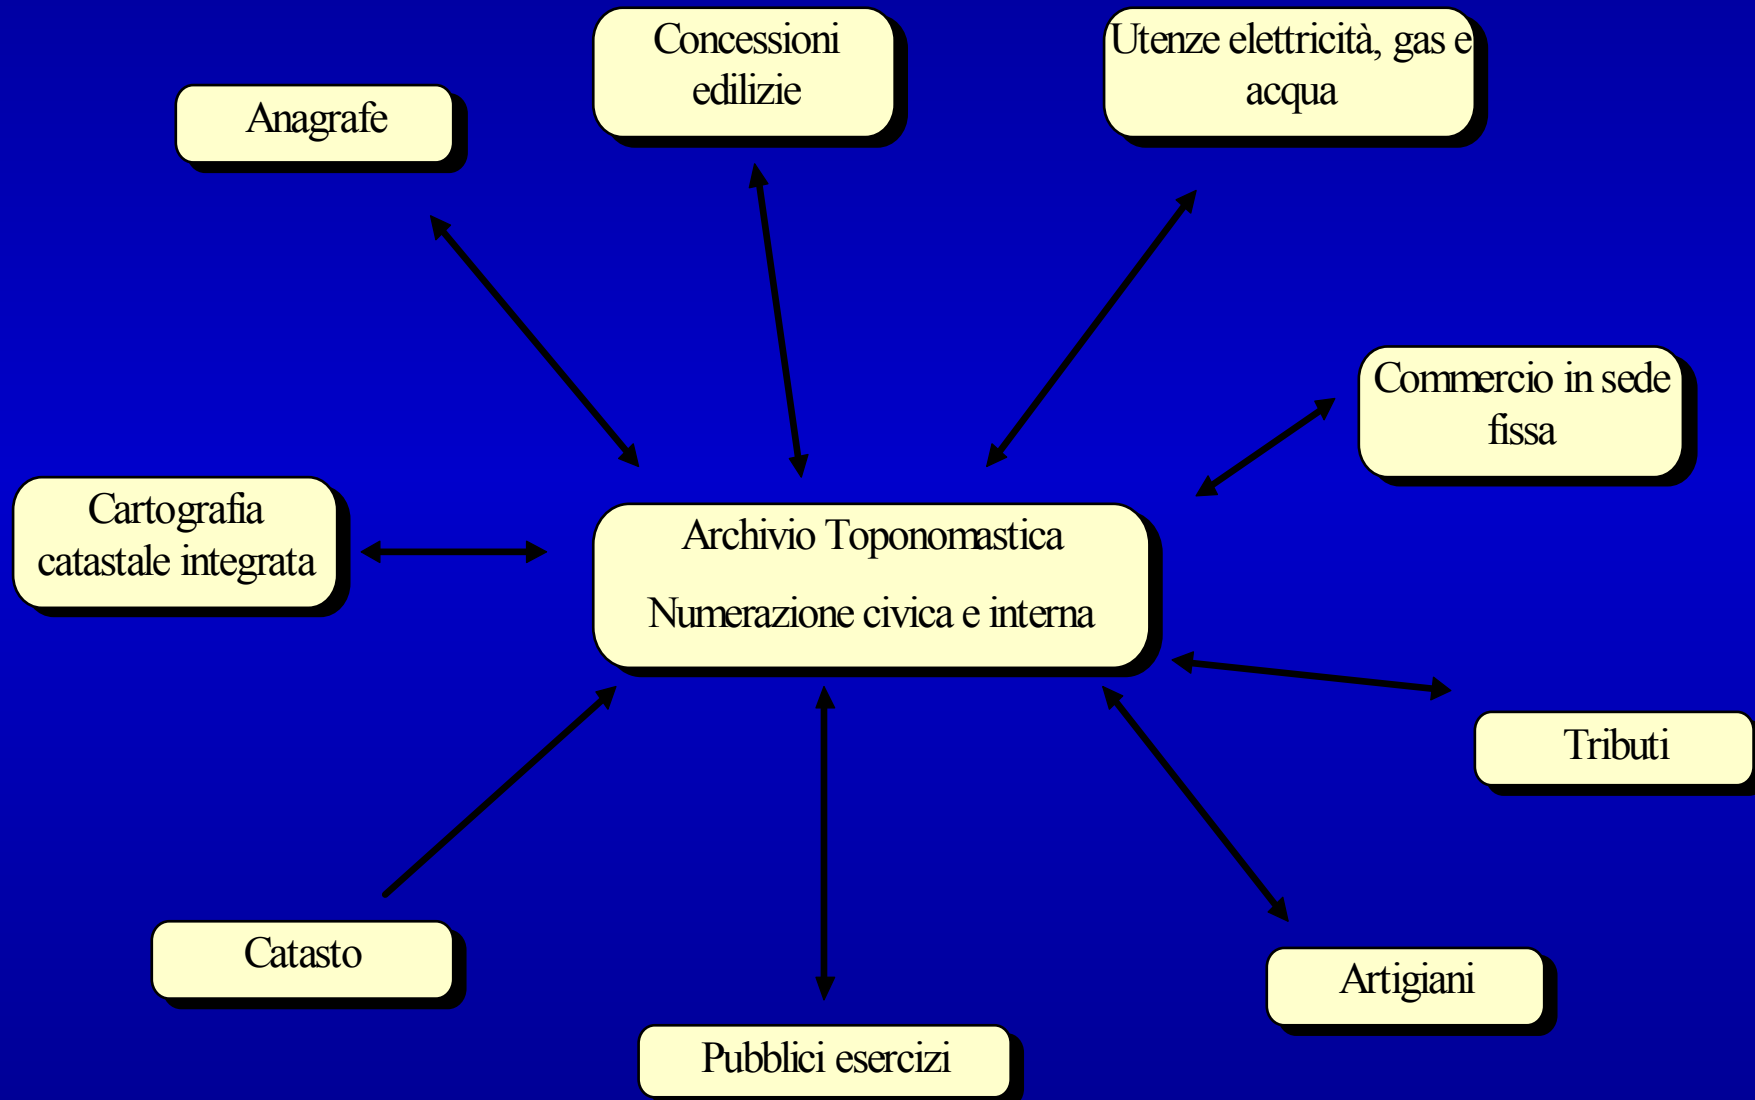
Concessioni edilizie

Utenze elettricità, gas e acqua

Anagrafe

Commercio in sede fissa

Cartografia catastale integrata

Archivio Toponomastica

Numerazione civica e interna

Tributi

Catasto

Artigiani

Pubblici esercizi